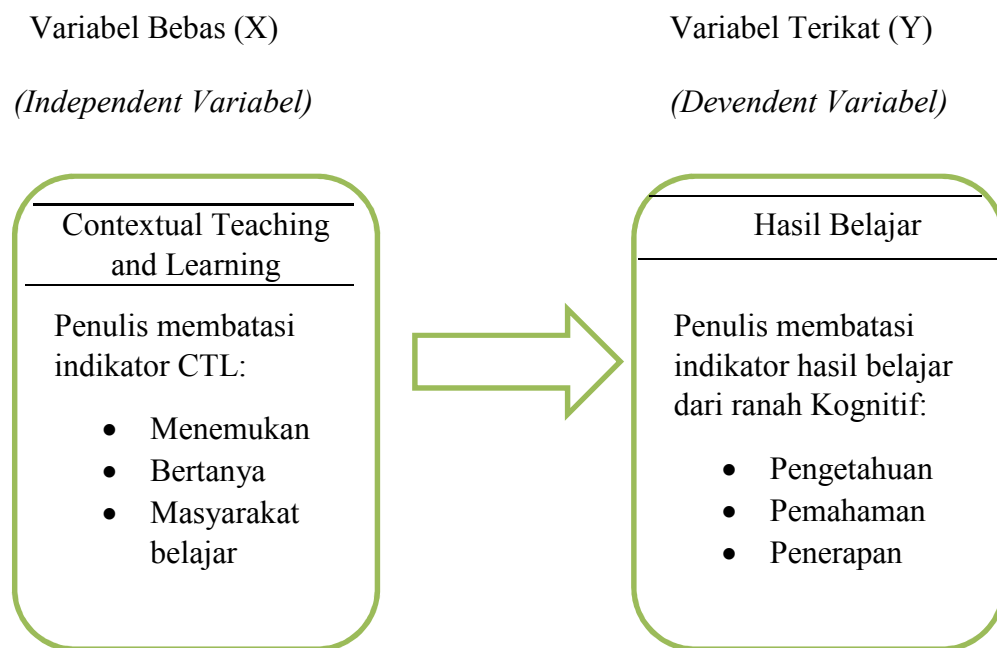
Variabel Bebas (X)

*(Independent Variabel)*

Contextual Teaching and Learning

Penulis membatasi indikator CTL:

- Menemukan
- Bertanya
- Masyarakat belajar

Variabel Terikat (Y)

*(Devendent Variabel)*

Hasil Belajar

Penulis membatasi indikator hasil belajar dari ranah Kognitif:

- Pengetahuan
- Pemahaman
- Penerapan